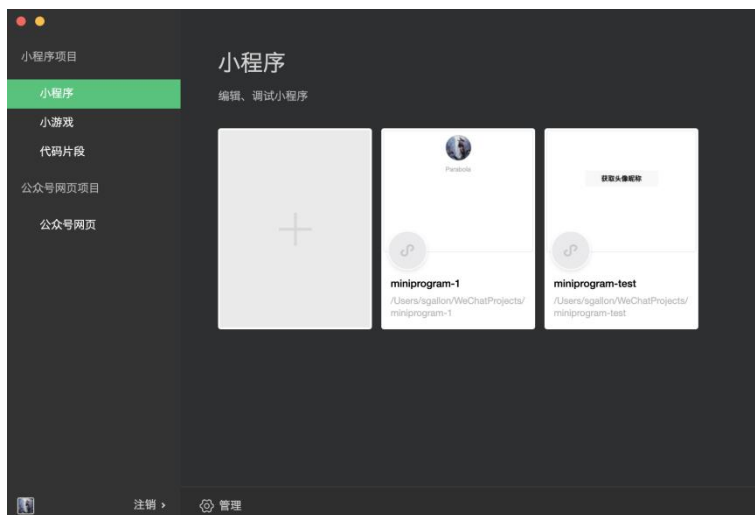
小程序项目

小程序

小游戏

代码片段

公众号网页项目

公众号网页

小程序

编辑、调试小程序

+

Parabola

miniprogram-1

/Users/sgallon/WeChatProjects/miniprogram-1

获取头像昵称

miniprogram-test

/Users/sgallon/WeChatProjects/miniprogram-test

注销 ›

管理